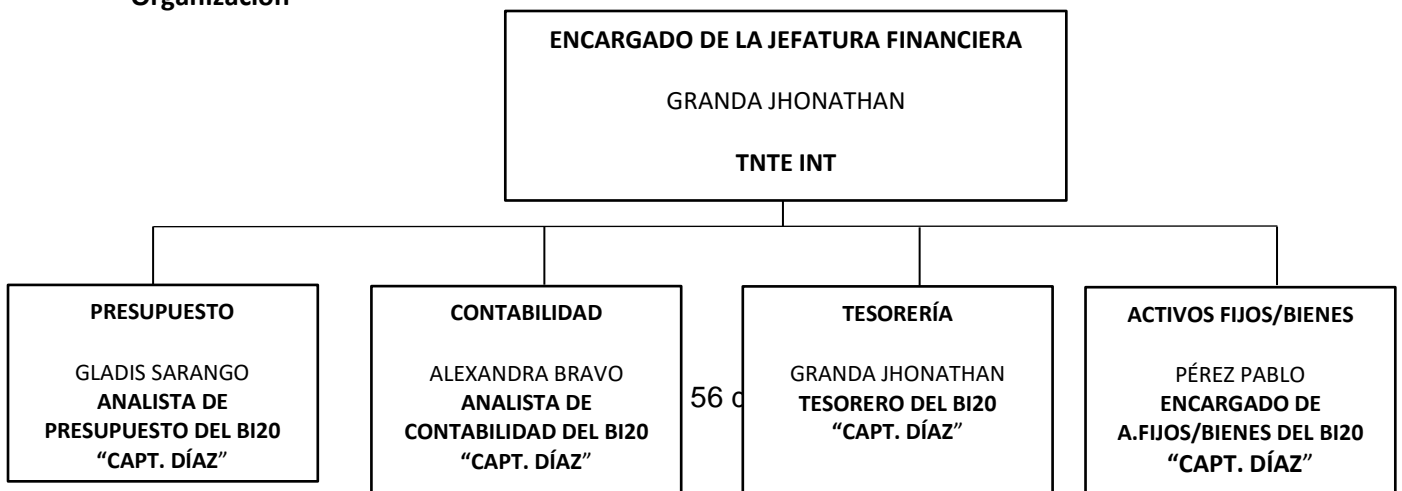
Organización

ENCARGADO DE LA JEFATURA FINANCIERA

GRANDA JHONATHAN

TNTE INT

PRESUPUESTO

GLADIS SARANGO
ANALISTA DE PRESUPUESTO DEL BI20 "CAPT. DÍAZ"

CONTABILIDAD

ALEXANDRA BRAVO
ANALISTA DE CONTABILIDAD DEL BI20 "CAPT. DÍAZ"

56 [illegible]

TESORERÍA

GRANDA JHONATHAN
TESORERO DEL BI20 "CAPT. DÍAZ"

ACTIVOS FIJOS/BIENES

PÉREZ PABLO
ENCARGADO DE A.FIJOS/BIENES DEL BI20 "CAPT. DÍAZ"